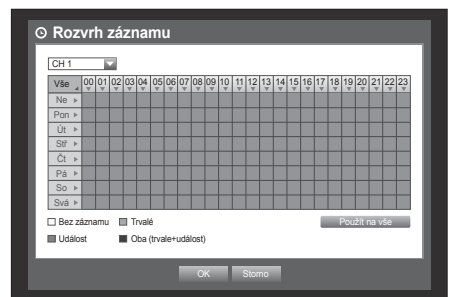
Rozvrh záznamu

CH 1

| Vše | 00 | 01 | 02 | 03 | 04 | 05 | 06 | 07 | 08 | 09 | 10 | 11 | 12 | 13 | 14 | 15 | 16 | 17 | 18 | 19 | 20 | 21 | 22 | 23 |
|---|---|---|---|---|---|---|---|---|---|---|---|---|---|---|---|---|---|---|---|---|---|---|---|---|
| Ne | | | | | | | | | | | | | | | | | | | | | | | | |
| Pon | | | | | | | | | | | | | | | | | | | | | | | | |
| Út | | | | | | | | | | | | | | | | | | | | | | | | |
| Stř | | | | | | | | | | | | | | | | | | | | | | | | |
| Čt | | | | | | | | | | | | | | | | | | | | | | | | |
| Pá | | | | | | | | | | | | | | | | | | | | | | | | |
| So | | | | | | | | | | | | | | | | | | | | | | | | |
| Svá | | | | | | | | | | | | | | | | | | | | | | | | |

Bez záznamu Trvalé Použít na vše
Událost Oba (trvalé+událost)

OK Storno